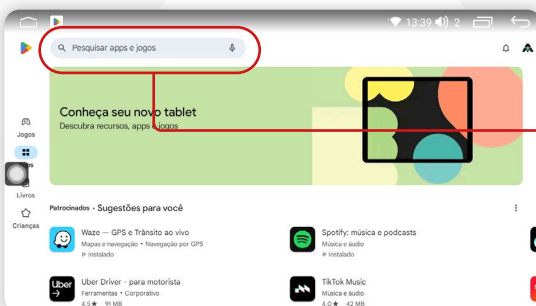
13:39 2

Pesquisar apps e jogos

Conheça seu novo tablet
Descubra recursos, apps e jogos

Jogos
Apps
Livros
Crianças

Patrocinados · Sugestões para você

Waze — GPS e Trânsito ao vivo
Mapas e navegação • Navegação por GPS
Instalado

Spotify: música e podcasts
Música e áudio
Instalado

Uber Driver - para motorista
Ferramentas • Corporativo
4,5 ★ 91 MB

TikTok Music
Música e áudio
4,0 ★ 42 MB